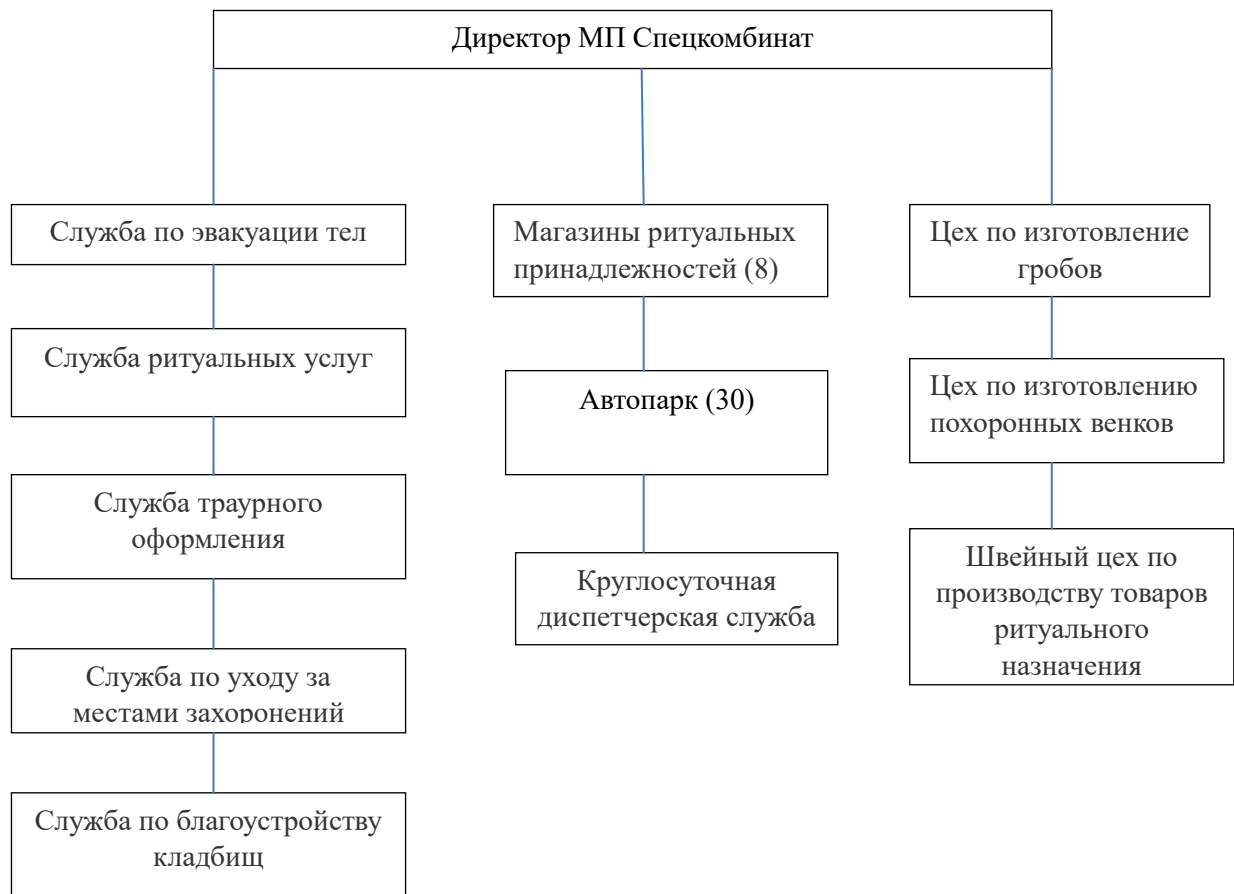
Директор МП Спецкомбинат

Служба по эвакуации тел

Служба ритуальных услуг

Служба траурного оформления

Служба по уходу за местами захоронений

Служба по благоустройству кладбищ

Магазины ритуальных принадлежностей (8)

Автопарк (30)

Круглосуточная диспетчерская служба

Цех по изготовление гробов

Цех по изготовлению похоронных венков

Швейный цех по производству товаров ритуального назначения